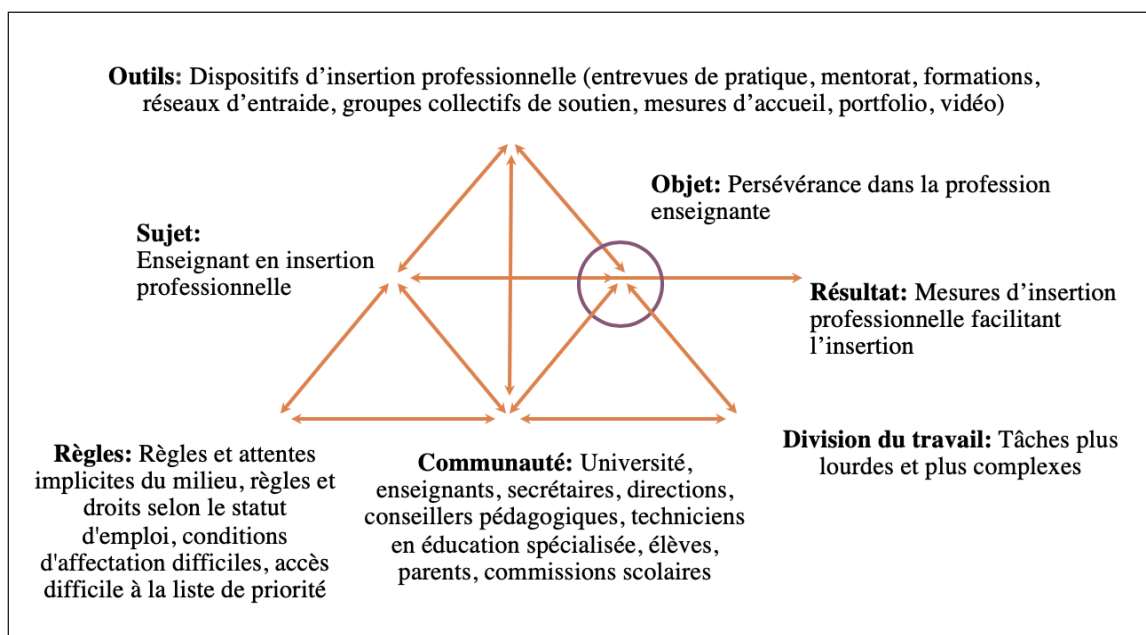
**Outils:** Dispositifs d'insertion professionnelle (entrevues de pratique, mentorat, formations, réseaux d'entraide, groupes collectifs de soutien, mesures d'accueil, portfolio, vidéo)

**Objet:** Persévérance dans la profession enseignante

**Sujet:** Enseignant en insertion professionnelle

**Résultat:** Mesures d'insertion professionnelle facilitant l'insertion

**Règles:** Règles et attentes implicites du milieu, règles et droits selon le statut d'emploi, conditions d'affectation difficiles, accès difficile à la liste de priorité

**Communauté:** Université, enseignants, secrétaires, directions, conseillers pédagogiques, techniciens en éducation spécialisée, élèves, parents, commissions scolaires

**Division du travail:** Tâches plus lourdes et plus complexes